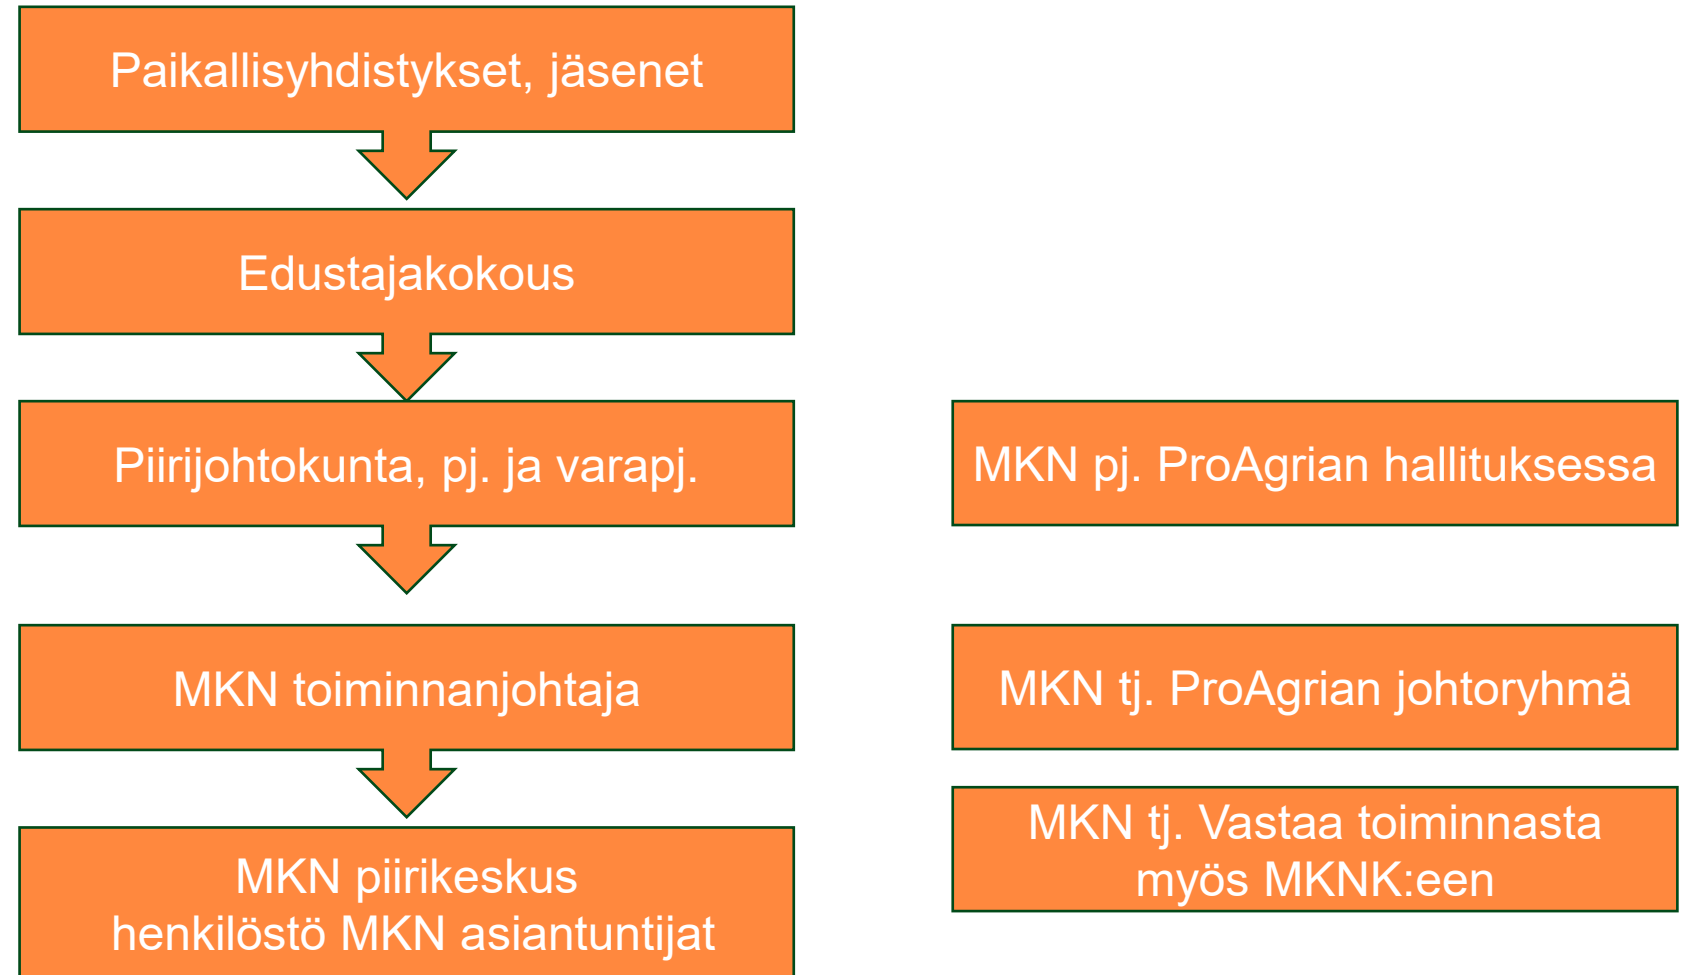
Paikallisyhdistykset, jäsenet

Edustajakokous

Piirijohtokunta, pj. ja varapj.

MKN toiminnanjohtaja

MKN piirikeskus
henkilöstö MKN asiantuntijat

MKN pj. ProAgrian hallituksessa

MKN tj. ProAgrian johtoryhmä

MKN tj. Vastaa toiminnasta myös MKNK:een